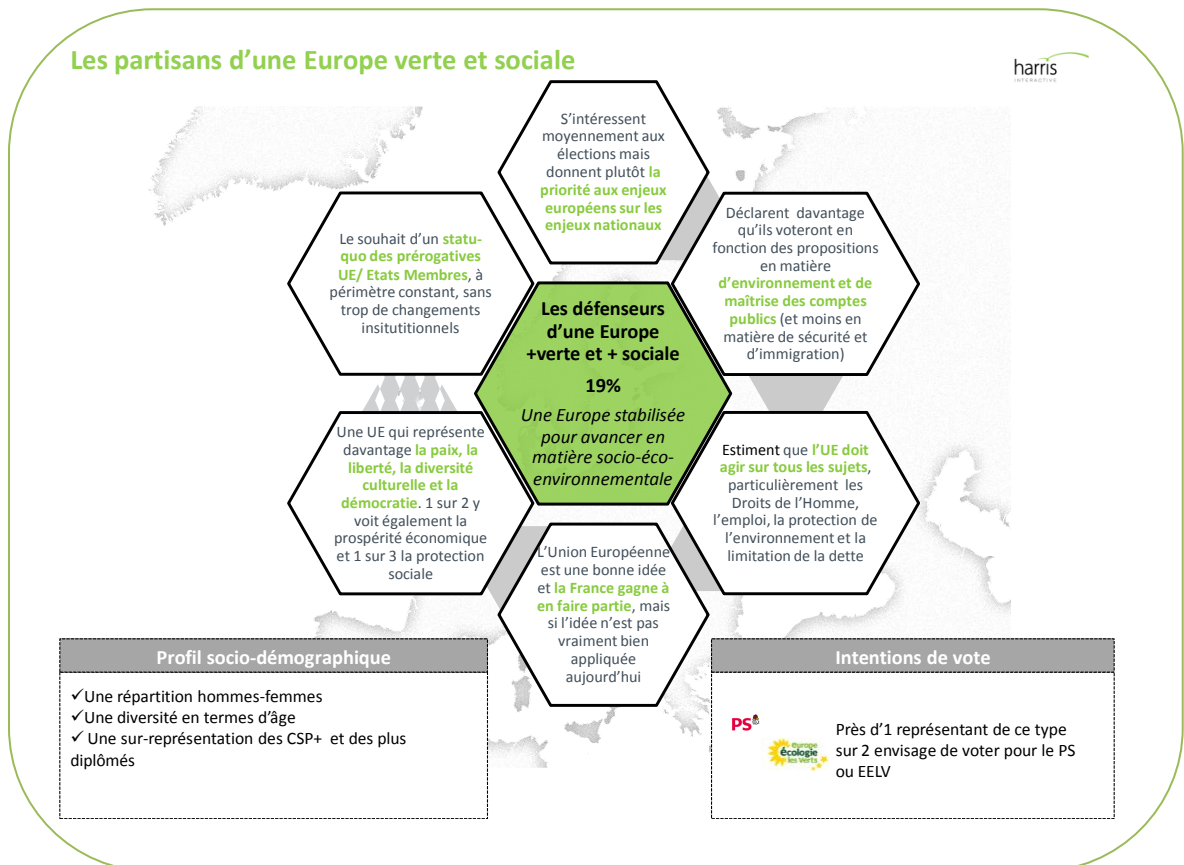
Les partisans d'une Europe verte et sociale

harris
INTERACTIVE

S'intéressent moyennement aux élections mais donnent plutôt la priorité aux enjeux européens sur les enjeux nationaux

Le souhait d'un statu-quo des prérogatives UE/ Etats Membres, à périmètre constant, sans trop de changements insitutitionnels

Déclarent davantage qu'ils voteront en fonction des propositions en matière d'environnement et de maîtrise des comptes publics (et moins en matière de sécurité et d'immigration)

Les défenseurs d'une Europe +verte et + sociale

19%

Une Europe stabilisée pour avancer en matière socio-éco-environnementale

Une UE qui représente davantage la paix, la liberté, la diversité culturelle et la démocratie. 1 sur 2 y voit également la prospérité économique et 1 sur 3 la protection sociale

Estiment que l'UE doit agir sur tous les sujets, particulièrement les Droits de l'Homme, l'emploi, la protection de l'environnement et la limitation de la dette

L'Union Européenne est une bonne idée et la France gagne à en faire partie, mais si l'idée n'est pas vraiment bien appliquée aujourd'hui

Profil socio-démographique

✓Une répartition hommes-femmes
✓Une diversité en termes d'âge
✓ Une sur-représentation des CSP+ et des plus diplômés

Intentions de vote

PS

Europe Écologie les Verts

Près d'1 représentant de ce type sur 2 envisage de voter pour le PS ou EELV